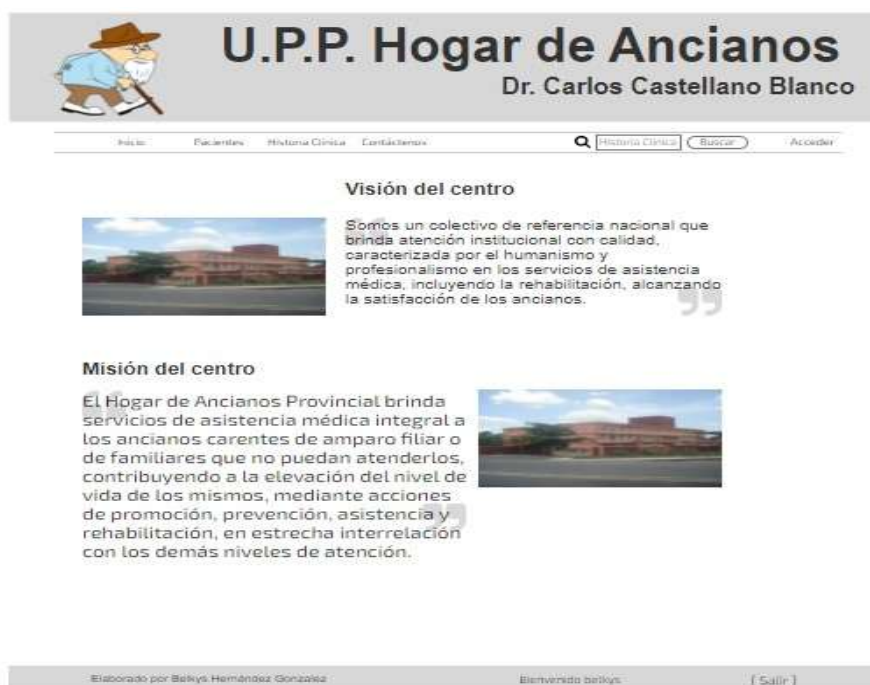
U.P.P. Hogar de Ancianos
Dr. Carlos Castellano Blanco

Inicio Pacientes Historia Clínica Contáctenos Historia Clínica Buscar Acceder

Visión del centro

Somos un colectivo de referencia nacional que brinda atención institucional con calidad, caracterizada por el humanismo y profesionalismo en los servicios de asistencia médica, incluyendo la rehabilitación, alcanzando la satisfacción de los ancianos.

Misión del centro

El Hogar de Ancianos Provincial brinda servicios de asistencia médica integral a los ancianos carentes de amparo filiar o de familiares que no puedan atenderlos, contribuyendo a la elevación del nivel de vida de los mismos, mediante acciones de promoción, prevención, asistencia y rehabilitación, en estrecha interrelación con los demás niveles de atención.

Elaborado por Belkys Hernández Gonzalez Bienvenido belkys [ Salir ]